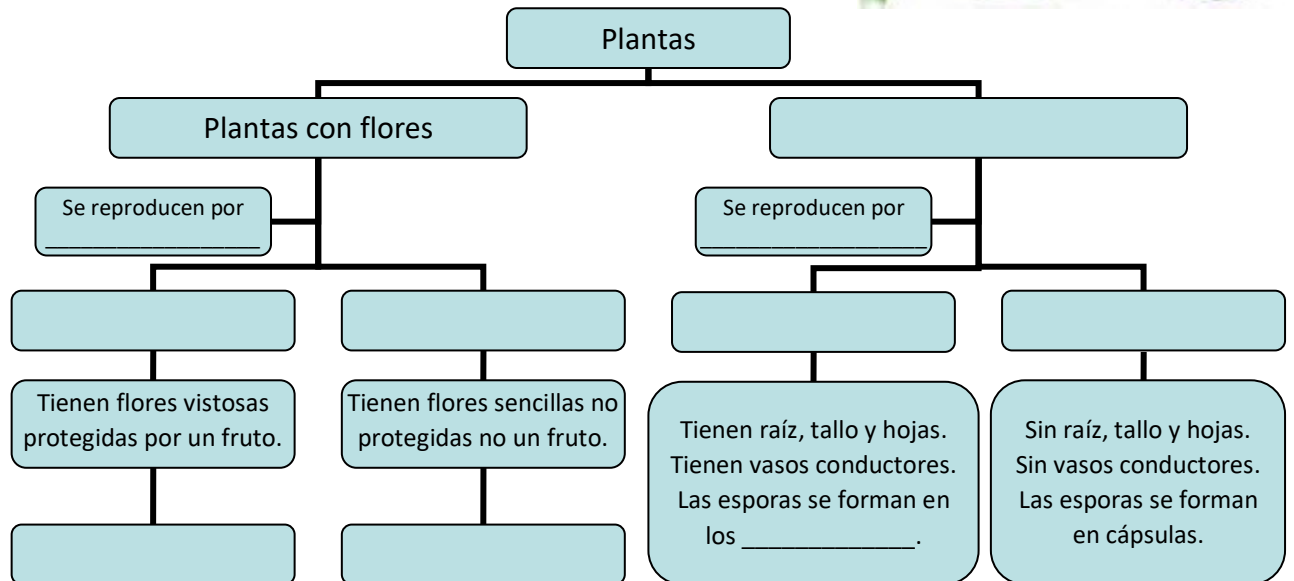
Plantas

Plantas con flores

Se reproducen por ________________

Se reproducen por ________________

Tienen flores vistosas protegidas por un fruto.

Tienen flores sencillas no protegidas no un fruto.

Tienen raíz, tallo y hojas. Tienen vasos conductores. Las esporas se forman en los ____________.

Sin raíz, tallo y hojas. Sin vasos conductores. Las esporas se forman en cápsulas.